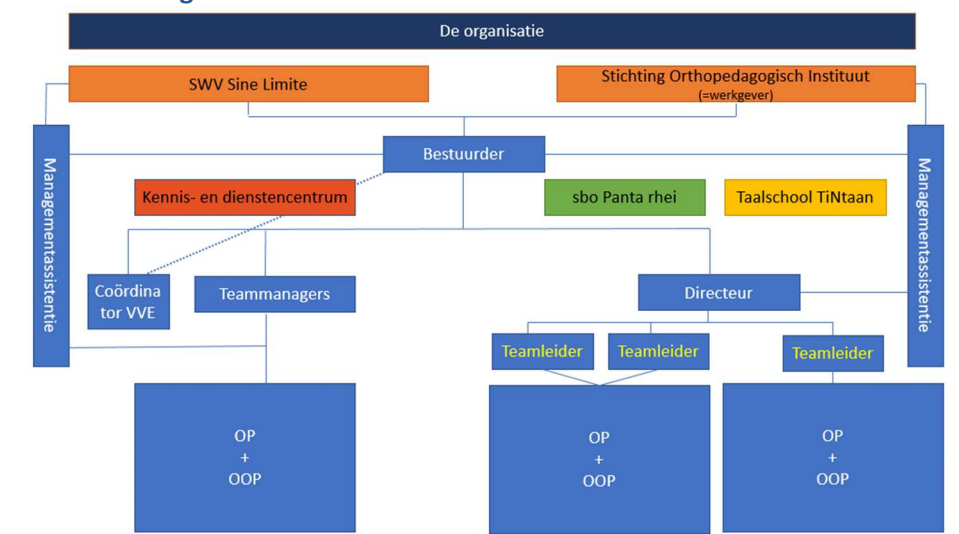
De organisatie

SWV Sine Limite

Stichting Orthopedagogisch Instituut (=werkgever)

Managementassistentie

Bestuurder

Managementassistentie

Kennis- en dienstencentrum

sbo Panta rhei

Taalschool TiNtaan

Coördinator VVE

Teammanagers

Directeur

Teamleider

Teamleider

Teamleider

OP + OOP

OP + OOP

OP + OOP